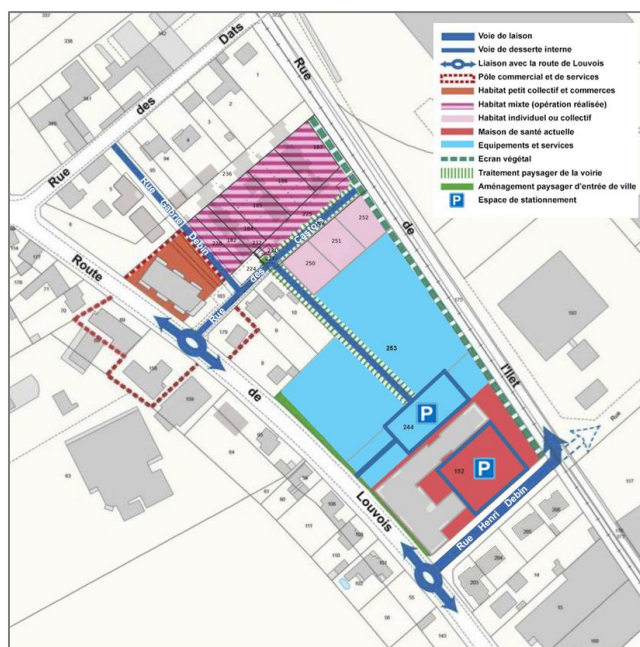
Voie de laison
Voie de desserte interne
Liaison avec la route de Louvois
Pôle commercial et de services
Habitat petit collectif et commerces
Habitat mixte (opération réalisée)
Habitat individuel ou collectif
Maison de santé actuelle
Equipements et services
Ecran végétal
Traitement paysager de la voirie
Aménagement paysager d'entrée de ville
P Espace de stationnement

Rue des Dats
Rue de l'Ilet
Route de Louvois
Rue Gabriel Debin
Rue des Castors
Rue Henri Debin
Rue

P
P

338
342
1
2
3
34
236
195
197
196
184
252
251
250
253
244
192
193
179
10
9
8
159
158
69
70
117
103
63
84
111
110
116
105
55
143
160
117
118
109
206
205
204
193
572